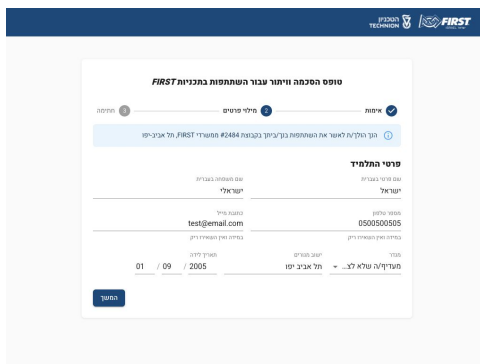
הטכניון TECHNION FIRST

טופס הסכמה וויתור עבור השתתפות בתכניות FIRST

אימות
2 מילוי פרטים
3 חתימה

הנך הולך/ת לאשר את השתתפות בנך/בתך בקבוצת #2484 ממשרדי FIRST, תל אביב-יפו

פרטי התלמיד

שם פרטי בעברית
ישראל

שם משפחה בעברית
ישראלי

מספר טלפון
0500500505
במידה ואין השאירו ריק

כתובת מייל
test@email.com
במידה ואין השאירו ריק

מגדר
מעדיף/ה שלא לצ...

ישוב מגורים
תל אביב יפו

תאריך לידה
2005 / 09 / 01

המשך